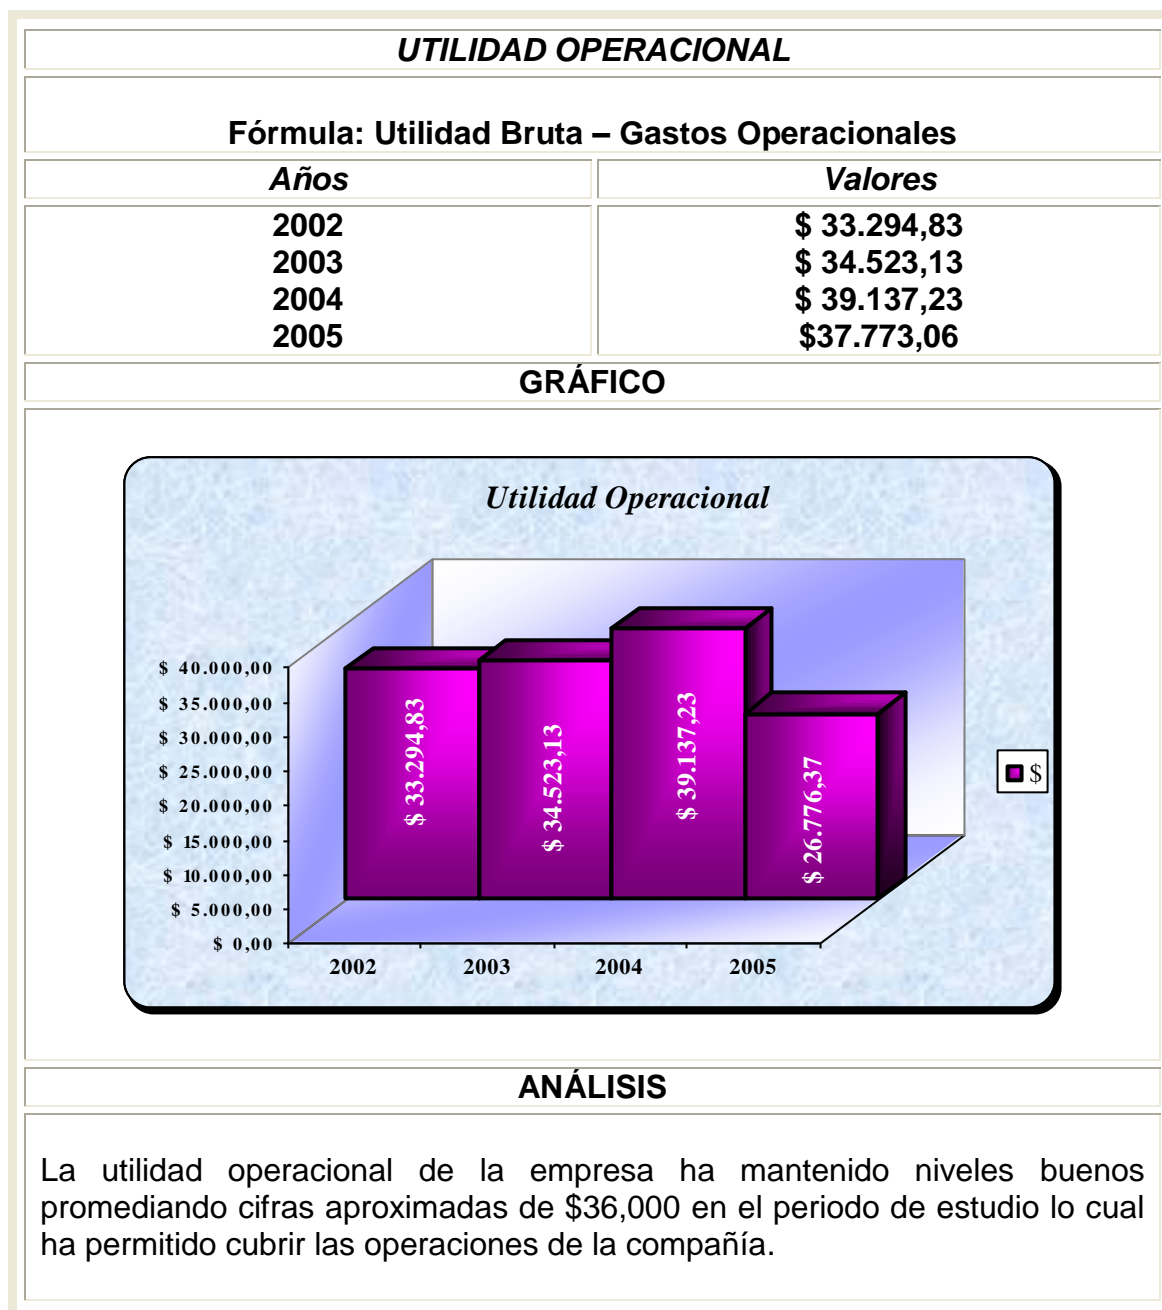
UTILIDAD OPERACIONAL

Fórmula: Utilidad Bruta – Gastos Operacionales

| Años | Valores |
|---|---|
| 2002<br>2003<br>2004<br>2005 | \$ 33.294,83<br>\$ 34.523,13<br>\$ 39.137,23<br>\$37.773,06 |

GRÁFICO

Utilidad Operacional

\$ 40.000,00
\$ 35.000,00
\$ 30.000,00
\$ 25.000,00
\$ 20.000,00
\$ 15.000,00
\$ 10.000,00
\$ 5.000,00
\$ 0,00

\$ 33.294,83
\$ 34.523,13
\$ 39.137,23
\$ 26.776,37

2002 2003 2004 2005

\$

ANÁLISIS

La utilidad operacional de la empresa ha mantenido niveles buenos promediando cifras aproximadas de \$36,000 en el periodo de estudio lo cual ha permitido cubrir las operaciones de la compañía.